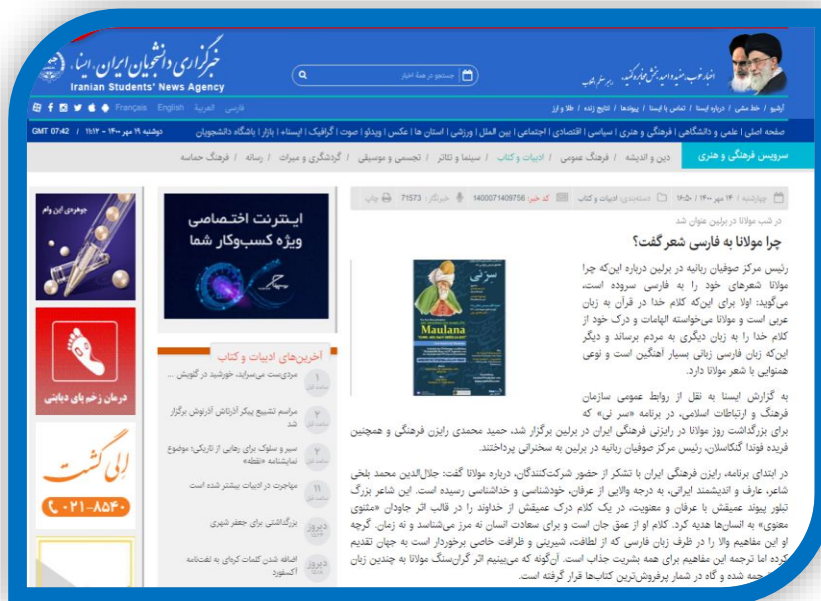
خبرگزاری دانشجویان ایران، ایسنا
Iranian Students' News Agency

اخبار خوب، منشور امید بخش، جامعه فرهیخته ... بر سر عالم ناب

جستجو در همهٔ اخبار

آرشیو | خط ملی | درباره ایسنا | تماس با ایسنا | پیوندها | تلفن زنده | طلا و ارز

فارسی العربیة English Français

صفحه اصلی | علمی و دانشگاهی | فرهنگی و هنری | سیاسی | اقتصادی | اجتماعی | بین الملل | ورزشی | استان ها | عکس | ویدئو | صوت | گرافیک | ایسناوا | بازار | باشگاه دانشجویان

دوشنبه ۱۹ مهر ۱۴۰۰ - ۱۱:۱۲ GMT 07:42

سرویس فرهنگی و هنری | دین و اندیشه | فرهنگ عمومی | ادبیات و کتاب | سینما و تئاتر | تجسمی و موسیقی | گردشگری و میراث | رسانه | فرهنگ حماسه

چهارشنبه / ۱۴ مهر ۱۴۰۰ / ۱۶:۵۰ | دسته‌بندی: ادبیات و کتاب | کد خبر: 1400071409756 | خبرنگار: 71573 | چاپ

در شب مولانا در برلین عنوان شد

چرا مولانا به فارسی شعر گفت؟

رئیس مرکز صوفیان ربانیه در برلین درباره این‌که چرا مولانا شعرهای خود را به فارسی سروده است، می‌گوید: اولا برای این‌که کلام خدا در قرآن به زبان عربی است و مولانا می‌خواسته الهامات و درک خود از کلام خدا را به زبان دیگری به مردم برساند و دیگر این‌که زبان فارسی زبانی بسیار آهنگین است و نوعی همنوایی با شعر مولانا دارد.

Maulana

به گزارش ایسنا به نقل از روابط عمومی سازمان فرهنگ و ارتباطات اسلامی، در برنامه «سر نی» که برای بزرگداشت روز مولانا در رایزنی فرهنگی ایران در برلین برگزار شد، حمید محمدی رایزن فرهنگی و همچنین فریده فوندا گنگاسلان، رئیس مرکز صوفیان ربانیه در برلین به سخنرانی پرداختند.

در ابتدای برنامه، رایزن فرهنگی ایران با تشکر از حضور شرکت‌کنندگان، درباره مولانا گفت: جلال‌الدین محمد بلخی شاعر، عارف و اندیشمند ایرانی، به درجه والایی از عرفان، خودشناسی و خداشناسی رسیده است. این شاعر بزرگ تیلور پیوند عمیقش با عرفان و معنویت، در یک کلام درک عمیقش از خداوند را در قالب اثر جاودان «مثنوی معنوی» به انسان‌ها هدیه کرد. کلام او از عمق جان است و برای سعادت انسان نه مرز می‌شناسد و نه زمان. گرچه او این مفاهیم والا را در ظرف زبان فارسی که از لطافت، شیرینی و ظرافت خاصی برخوردار است به جهان تقدیم کرده اما ترجمه این مفاهیم برای همه بشریت جذاب است. آن‌گونه که می‌بینیم اثر گران‌سنگ مولانا به چندین زبان ترجمه شده و گاه در شمار پرفروش‌ترین کتاب‌ها قرار گرفته است.

اینترنت اختصاصی ویژه کسب‌وکار شما

آخرین‌های ادبیات و کتاب

مردی‌ست می‌سراید، خورشید در گلویش ...

مراسم تشییع پیکر آذرتاش آذرنوش برگزار شد

سیر و سلوک برای رهایی از تاریکی؛ موضوع نمایشنامه «نقطه»

مهاجرت در ادبیات بیشتر شده است

بزرگداشتی برای جعفر شهری

اضافه شدن کلمات کره‌ای به لغت‌نامه آکسفورد

دیروز
دیروز

جواهری این وام

درمان زخم پای دیابتی

الی گشت
۰۲۱-۸۵۴۰